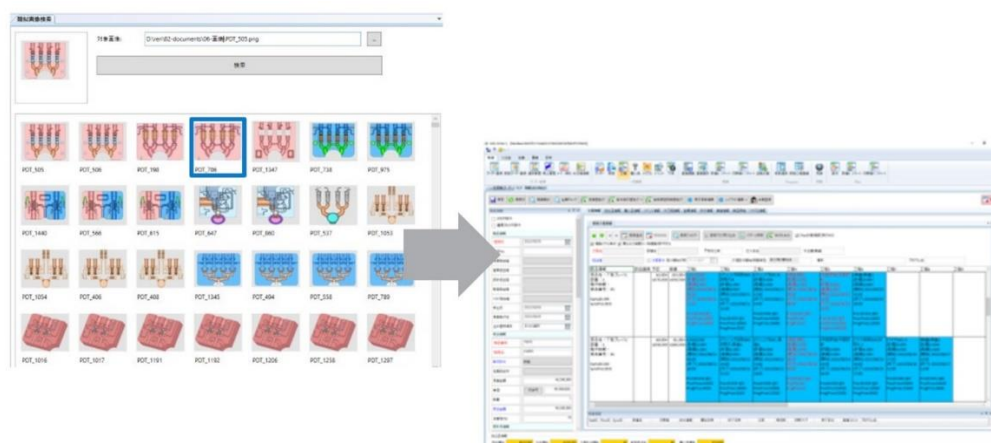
類似画像検索

対象画像: D:\work\02-documents\06-画像\PDT_505.png

検索

PDT_505
PDT_506
PDT_190
PDT_786
PDT_1347
PDT_738
PDT_975
PDT_1440
PDT_566
PDT_615
PDT_647
PDT_860
PDT_537
PDT_1053
PDT_1054
PDT_406
PDT_408
PDT_1345
PDT_494
PDT_358
PDT_789
PDT_1016
PDT_1017
PDT_1191
PDT_1192
PDT_1206
PDT_1236
PDT_1297

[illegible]